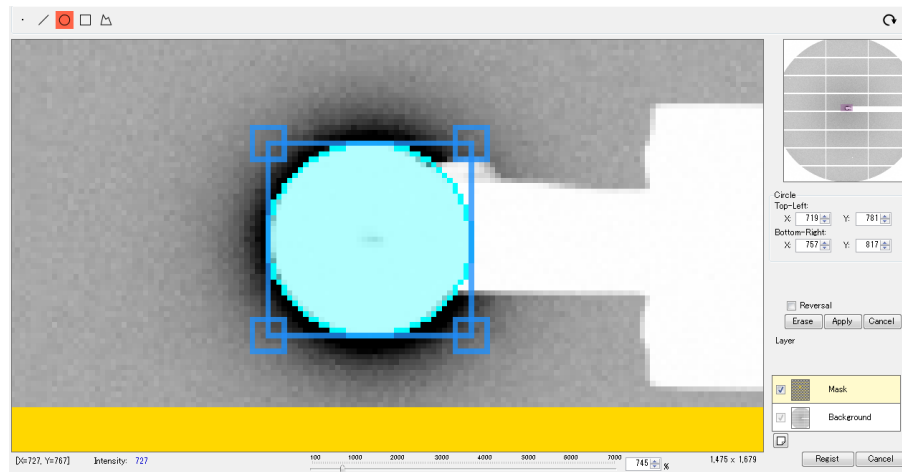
Circle
Top-Left:
X: 719 Y: 781
Bottom-Right:
X: 757 Y: 817

Reversal
Erase Apply Cancel

Layer

Mask

Background

[X=727, Y=767] Intensity: 727

100 1000 2000 3000 4000 5000 6000 7000

745 %

1,475 x 1,679

Regist Cancel